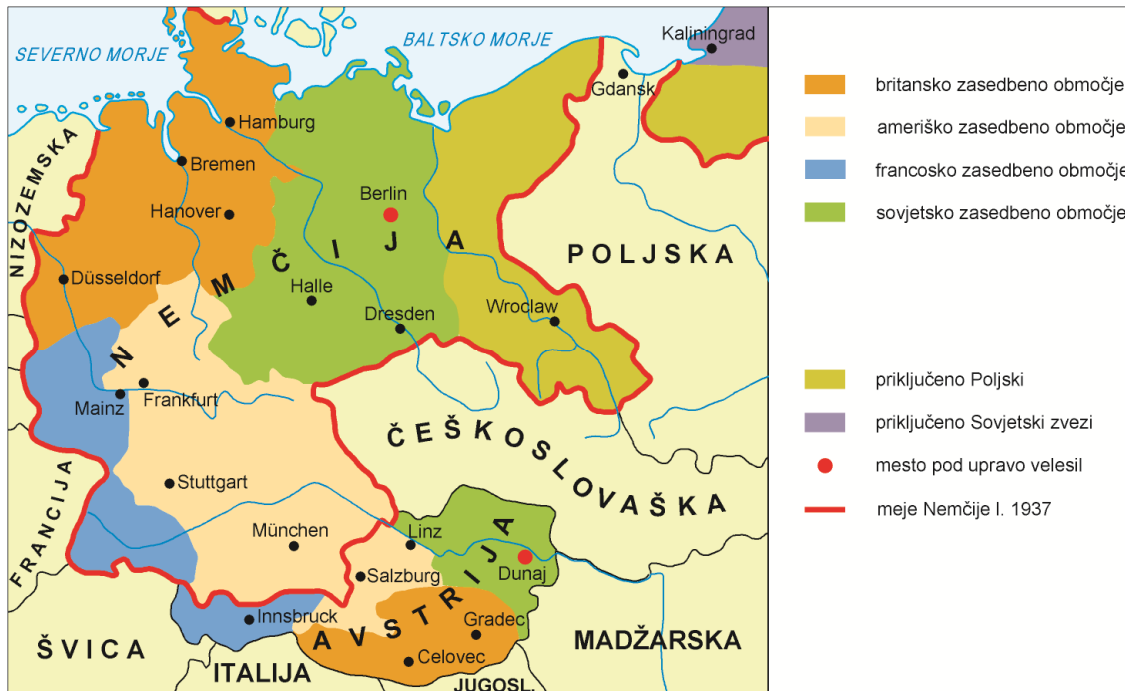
SEVERNO MORJE
BALTSKO MORJE
Kaliningrad
Gdansk
Hamburg
Bremen
Berlin
Hanover
NIZOZEMSKA
NEMČIJA
POLJSKA
Düsseldorf
Halle
Dresden
Wroclaw
Mainz
Frankfurt
ČEŠKOSLOVAŠKA
FRANCIJA
Stuttgart
München
Linz
AVSTRIJA
Dunaj
Salzburg
Innsbruck
Gradec
Celovec
ŠVICA
ITALIJA
JUGOSL.
MADŽARSKA

britansko zasedbeno območje
ameriško zasedbeno območje
francosko zasedbeno območje
sovjetsko zasedbeno območje

priključeno Poljski
priključeno Sovjetski zvezi
mesto pod upravo velesil
meje Nemčije l. 1937